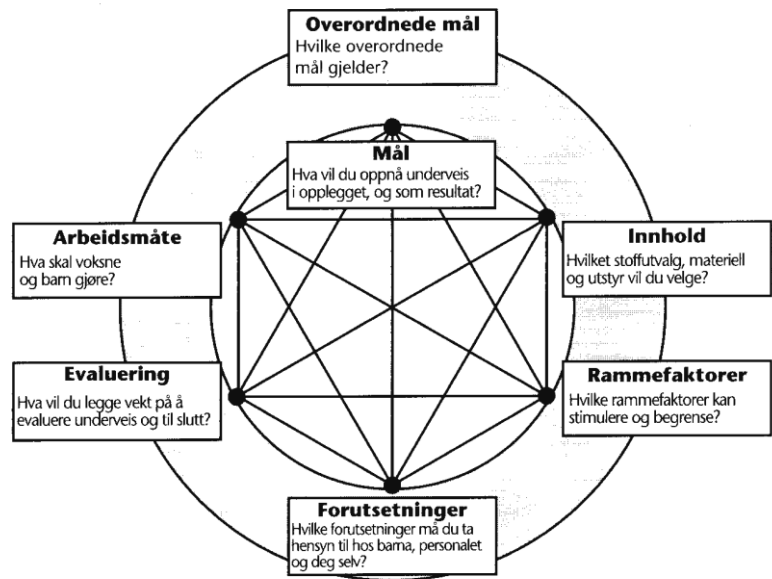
Overordnede mål
Hvilke overordnede mål gjelder?

Mål
Hva vil du oppnå underveis i opplegget, og som resultat?

Arbeidsmåte
Hva skal voksne og barn gjøre?

Innhold
Hvilket stoffutvalg, materiell og utstyr vil du velge?

Evaluering
Hva vil du legge vekt på å evaluere underveis og til slutt?

Rammefaktorer
Hvilke rammefaktorer kan stimulere og begrense?

Forutsetninger
Hvilke forutsetninger må du ta hensyn til hos barna, personalet og deg selv?